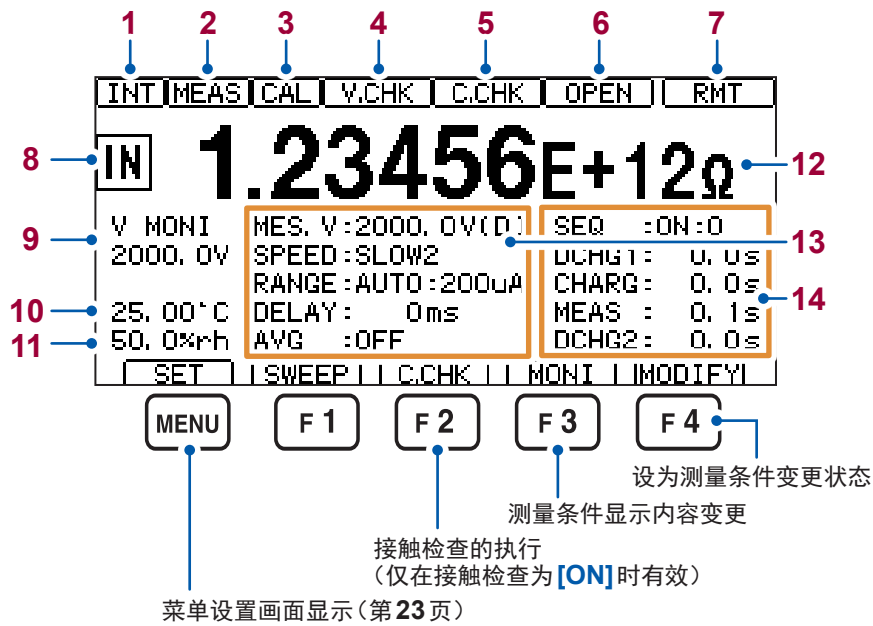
1 2 3 4 5 6 7

INT MEAS CAL V.CHK C.CHK OPEN RMT

8 IN 1.23456E+12Ω 12

9 V MONI 2000. 0V

MES. V:2000. 0V(D)
SPEED:SLOW2
RANGE:AUTO:200uA
DELAY: 0ms
AVG :OFF

13

SEQ :ON:0
DCHG1: 0. 0s
CHARG: 0. 0s
MEAS : 0. 1s
DCHG2: 0. 0s

14

10 25. 00°C
11 50. 0%rh

SET SWEEP C.CHK MONI MODIFY

MENU F1 F2 F3 F4

设为测量条件变更状态

测量条件显示内容变更

接触检查的执行
（仅在接触检查为 [ON] 时有效）

菜单设置画面显示（第23页）